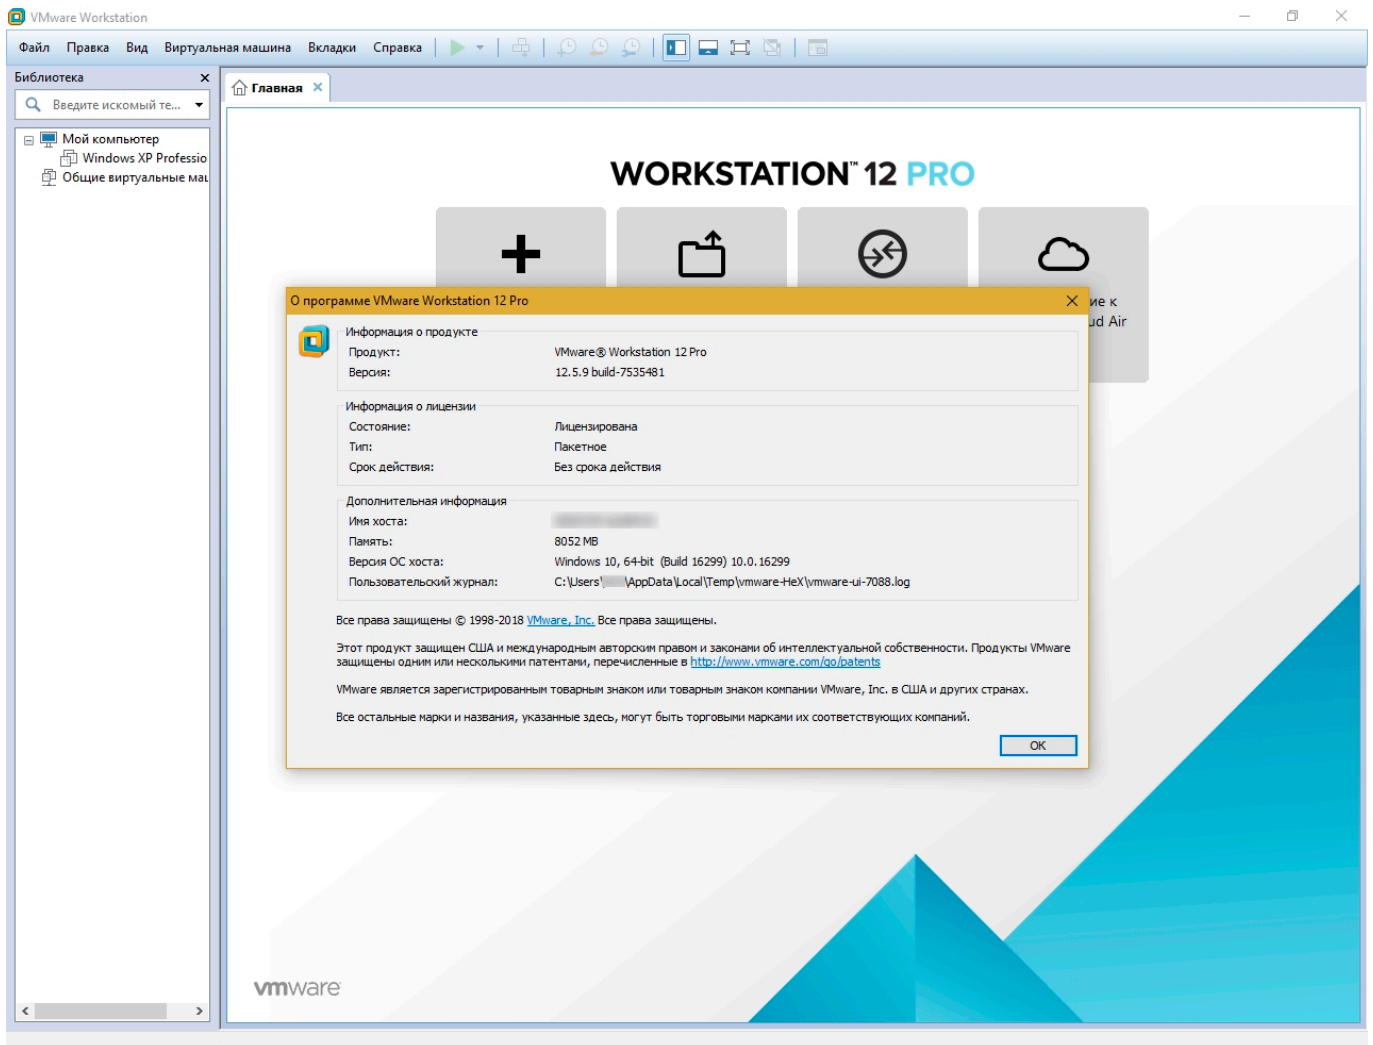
VMware Workstation

Файл Правка Вид Виртуальная машина Вкладки Справка

Библиотека

Введите искомый те...

Мой компьютер
Windows XP Professio
Общие виртуальные ма

Главная

WORKSTATION™ 12 PRO

ие к
ud Air

О программе VMware Workstation 12 Pro

Информация о продукте
Продукт: VMware® Workstation 12 Pro
Версия: 12.5.9 build-7535481

Информация о лицензии
Состояние: Лицензирована
Тип: Пакетное
Срок действия: Без срока действия

Дополнительная информация
Имя хоста: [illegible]
Память: 8052 MB
Версия ОС хоста: Windows 10, 64-bit (Build 16299) 10.0.16299
Пользовательский журнал: C:\Users\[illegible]\AppData\Local\Temp\vmware-HeX\vmware-ui-7088.log

Все права защищены © 1998-2018 VMware, Inc. Все права защищены.

Этот продукт защищен США и международным авторским правом и законами об интеллектуальной собственности. Продукты VMware защищены одним или несколькими патентами, перечисленными в http://www.vmware.com/go/patents

VMware является зарегистрированным товарным знаком или товарным знаком компании VMware, Inc. в США и других странах.

Все остальные марки и названия, указанные здесь, могут быть торговыми марками их соответствующих компаний.

OK

vmware